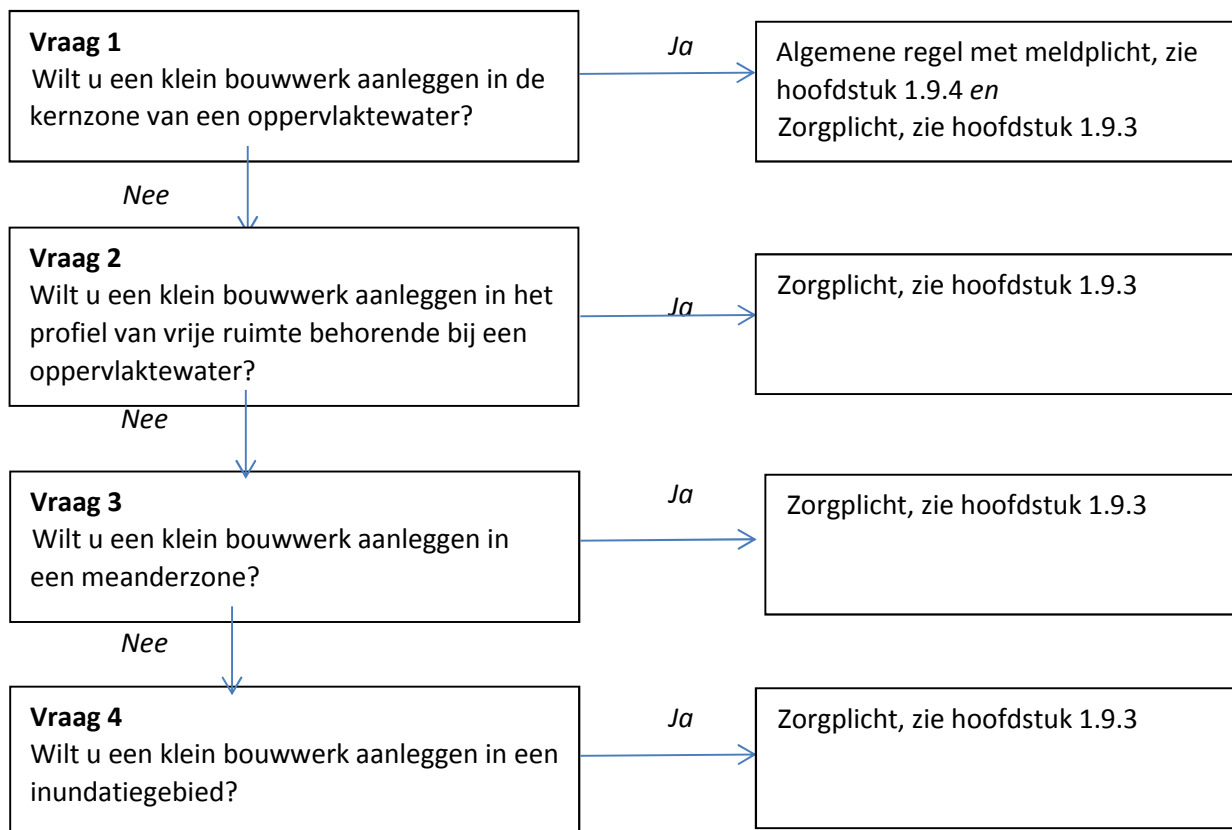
**Vraag 1**
Wilt u een klein bouwwerk aanleggen in de kernzone van een oppervlaktewater?

*Ja*

Algemene regel met meldplicht, zie hoofdstuk 1.9.4 *en*
Zorgplicht, zie hoofdstuk 1.9.3

*Nee*

**Vraag 2**
Wilt u een klein bouwwerk aanleggen in het profiel van vrije ruimte behorende bij een oppervlaktewater?

*Ja*

Zorgplicht, zie hoofdstuk 1.9.3

*Nee*

**Vraag 3**
Wilt u een klein bouwwerk aanleggen in een meanderzone?

*Ja*

Zorgplicht, zie hoofdstuk 1.9.3

*Nee*

**Vraag 4**
Wilt u een klein bouwwerk aanleggen in een inundatiegebied?

*Ja*

Zorgplicht, zie hoofdstuk 1.9.3